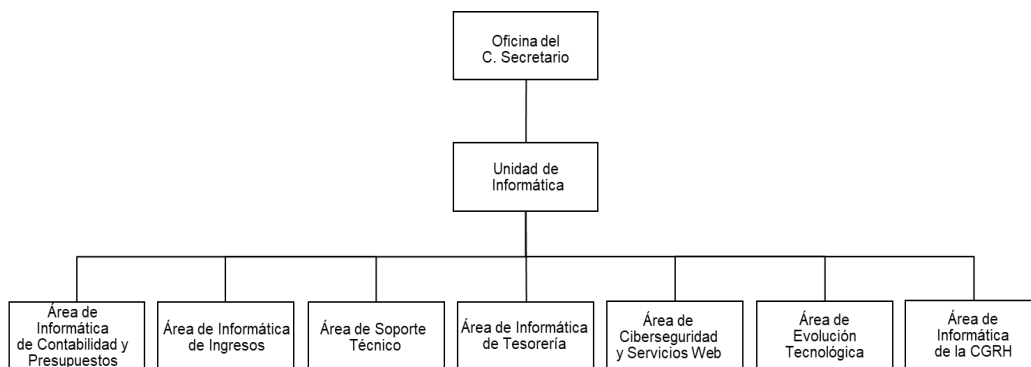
Oficina del C. Secretario

Unidad de Informática

Área de Informática de Contabilidad y Presupuestos

Área de Informática de Ingresos

Área de Soporte Técnico

Área de Informática de Tesorería

Área de Ciberseguridad y Servicios Web

Área de Evolución Tecnológica

Área de Informática de la CGRH